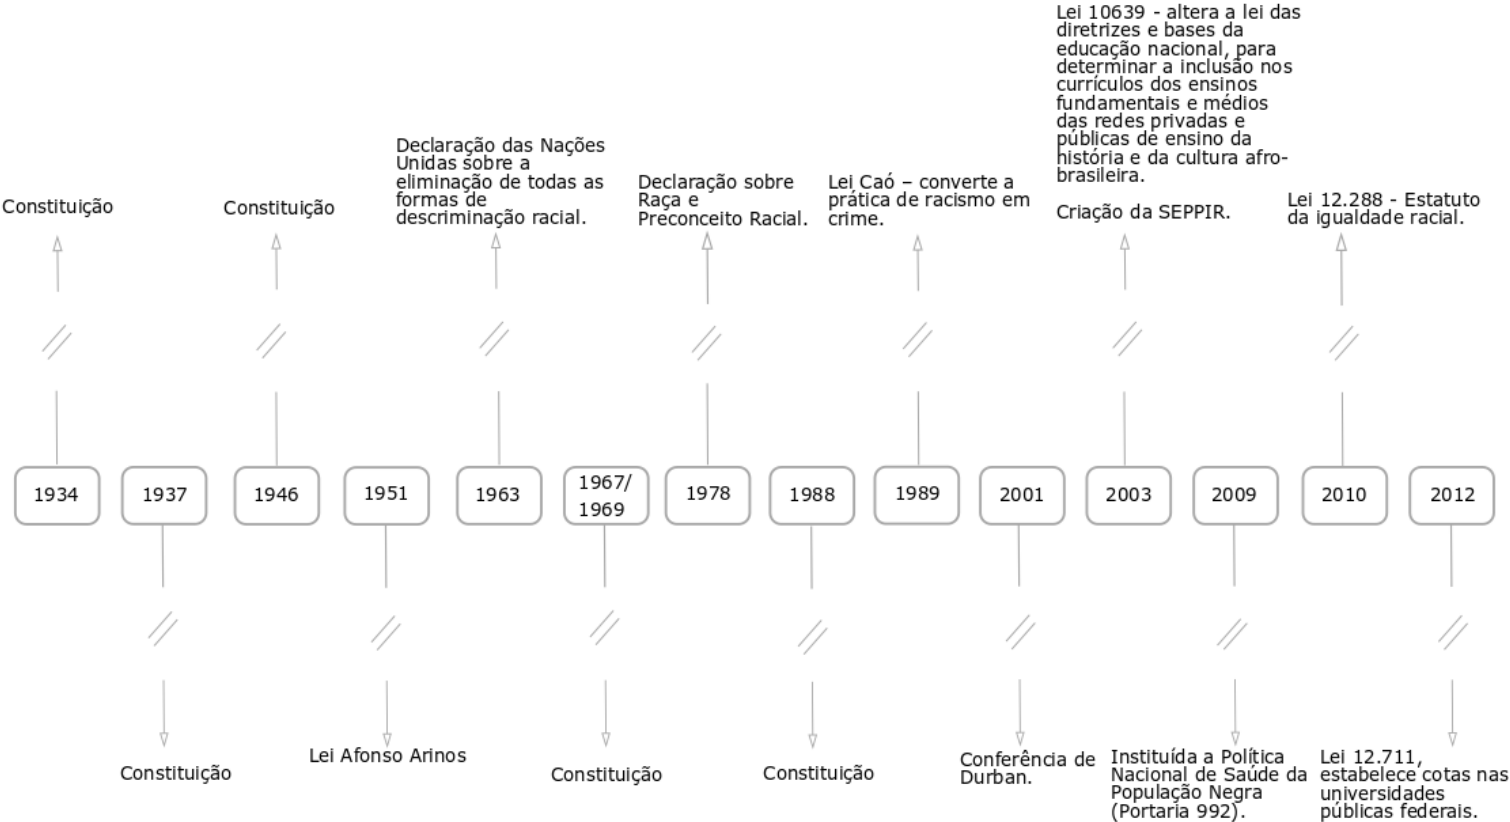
Lei 10639 - altera a lei das diretrizes e bases da educação nacional, para determinar a inclusão nos currículos dos ensinos fundamentais e médios das redes privadas e públicas de ensino da história e da cultura afro-brasileira.

Criação da SEPPIR.

Declaração das Nações Unidas sobre a eliminação de todas as formas de descriminação racial.

Constituição

Constituição

Declaração sobre Raça e Preconceito Racial.

Lei Caó – converte a prática de racismo em crime.

Lei 12.288 - Estatuto da igualdade racial.

1934

1937

1946

1951

1963

1967/ 1969

1978

1988

1989

2001

2003

2009

2010

2012

Constituição

Lei Afonso Arinos

Constituição

Constituição

Conferência de Durban.

Instituída a Política Nacional de Saúde da População Negra (Portaria 992).

Lei 12.711, estabelece cotas nas universidades públicas federais.